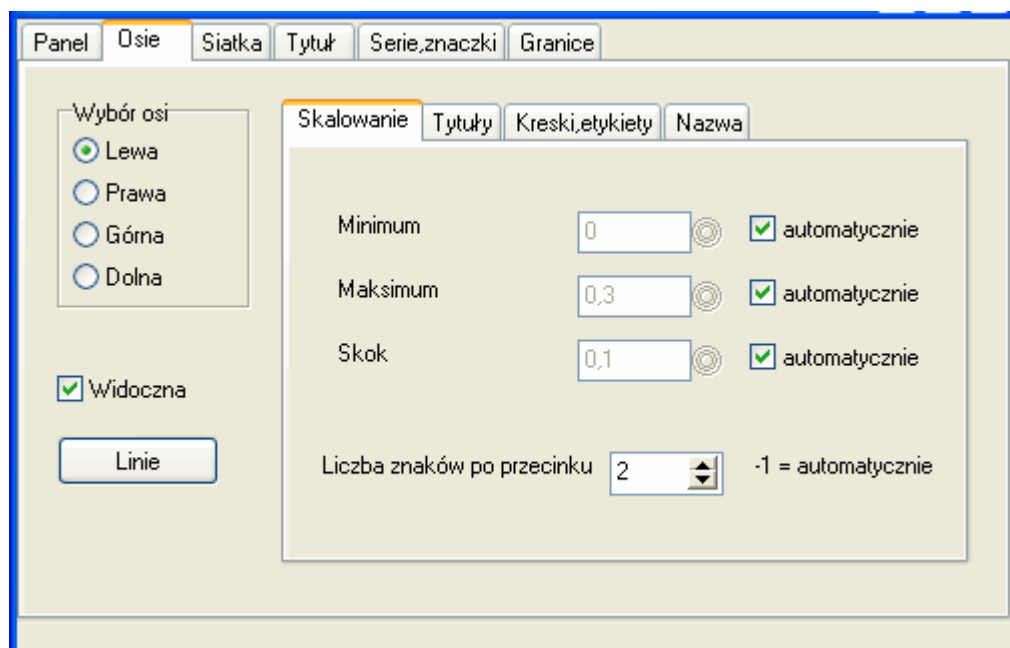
Panel | Osie | Siatka | Tytuł | Serie,znaczki | Granice

Wybór osi
Lewa
Prawa
Górna
Dolna

Widoczna

Linie

Skalowanie | Tytuły | Kreski,etykiety | Nazwa

Minimum 0 automatycznie
Maksimum 0,3 automatycznie
Skok 0,1 automatycznie

Liczba znaków po przecinku 2 -1 = automatycznie